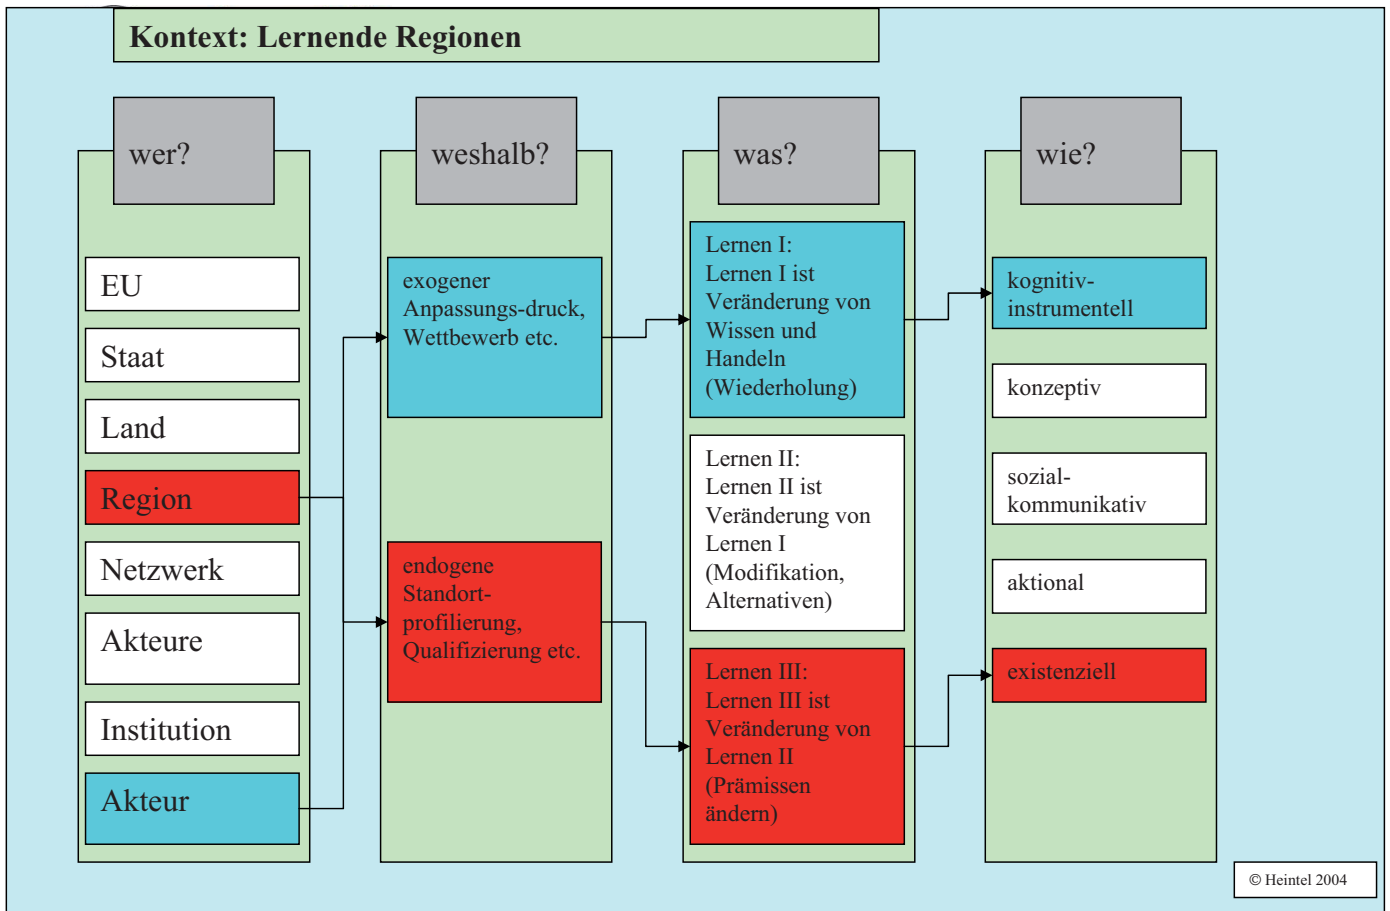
Kontext: Lernende Regionen

wer?

EU

Staat

Land

Region

Netzwerk

Akteure

Institution

Akteur

weshalb?

exogener Anpassungs-druck, Wettbewerb etc.

endogene Standort-profilierung, Qualifizierung etc.

was?

Lernen I:
Lernen I ist Veränderung von Wissen und Handeln (Wiederholung)

Lernen II:
Lernen II ist Veränderung von Lernen I (Modifikation, Alternativen)

Lernen III:
Lernen III ist Veränderung von Lernen II (Prämissen ändern)

wie?

kognitiv-instrumentell

konzeptiv

sozial-kommunikativ

aktional

existenziell

© Heintel 2004